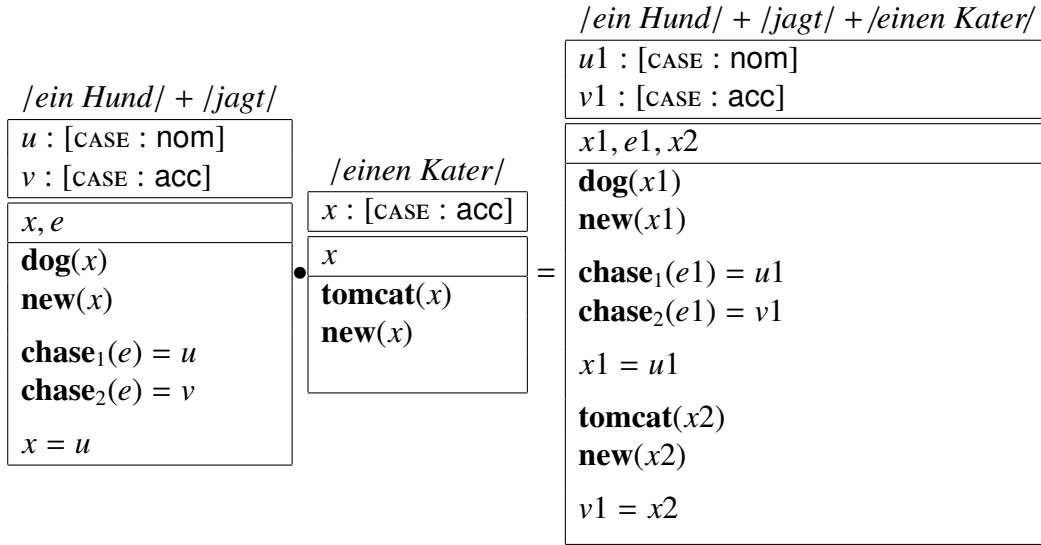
$/ein\ Hund/ + /jagt/$

$u$ : [CASE : nom]
$v$ : [CASE : acc]

$x, e$

$\mathbf{dog}(x)$
$\mathbf{new}(x)$

$\mathbf{chase}_1(e) = u$
$\mathbf{chase}_2(e) = v$

$x = u$

$\bullet$

$/einen\ Kater/$

$x$ : [CASE : acc]

$x$

$\mathbf{tomcat}(x)$
$\mathbf{new}(x)$

$=$

$/ein\ Hund/ + /jagt/ + /einen\ Kater/$

$u1$ : [CASE : nom]
$v1$ : [CASE : acc]

$x1, e1, x2$

$\mathbf{dog}(x1)$
$\mathbf{new}(x1)$

$\mathbf{chase}_1(e1) = u1$
$\mathbf{chase}_2(e1) = v1$

$x1 = u1$

$\mathbf{tomcat}(x2)$
$\mathbf{new}(x2)$

$v1 = x2$